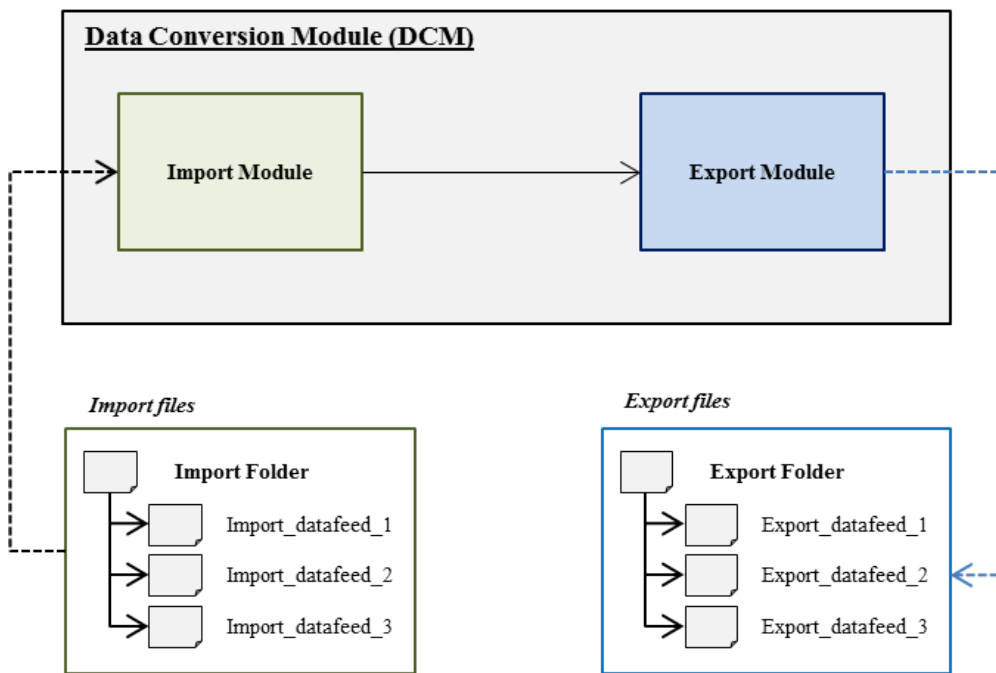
Data Conversion Module (DCM)

Import Module

Export Module

Import files

Import Folder

Import_datafeed_1

Import_datafeed_2

Import_datafeed_3

Export files

Export Folder

Export_datafeed_1

Export_datafeed_2

Export_datafeed_3